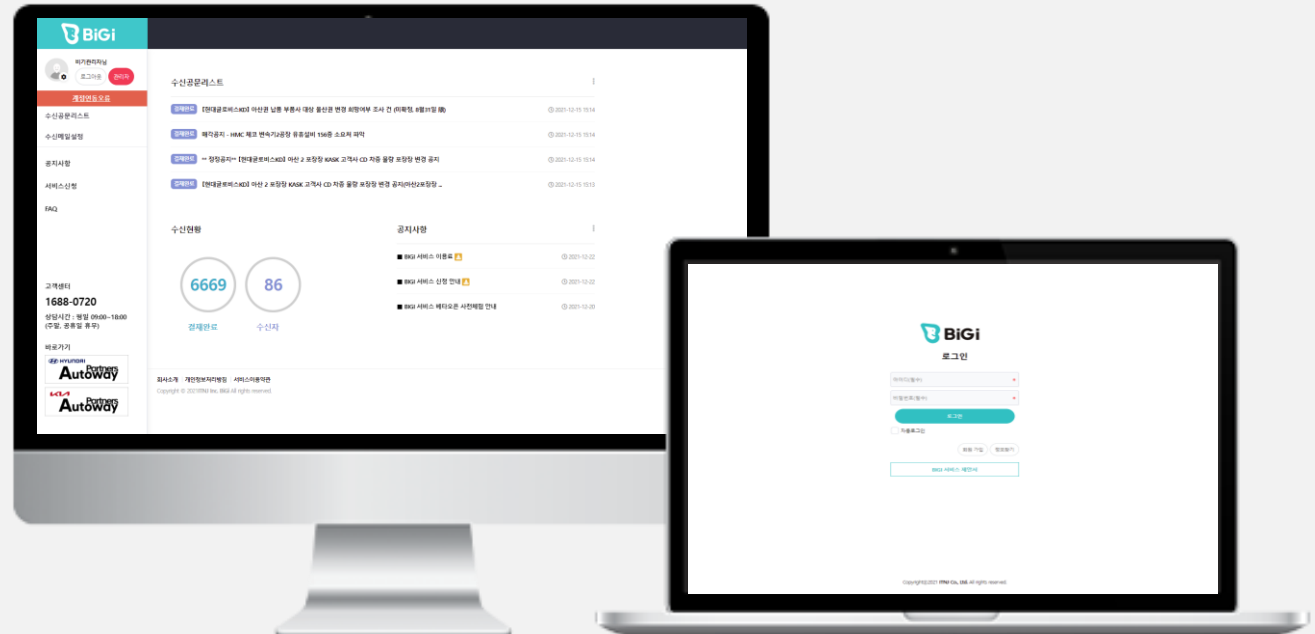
BiGi

비기관리자님
로그아웃 관리자
계정연동오류
수신공문리스트
수신메일설정
공지사항
서비스신청
FAQ

고객센터
1688-0720
상담시간 : 평일 09:00~18:00
(주말, 공휴일 휴무)

바로가기
HYUNDAI Partners Autoway
KIA Partners Autoway

수신공문리스트

결재완료 [현대글로비스KD] 아산권 납품 부품사 대상 물산관 변경 희망여부 조사 건 (미확정, 8월31일 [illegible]) 2021-12-15 15:14
결재완료 폐작공지 - HMC 체코 변속기2공장 유휴설비 156종 소모처 파악 2021-12-15 15:14
결재완료 ** 정정공지** [현대글로비스KD] 아산 2 포장장 KASK 고객사 CD 차종 물량 포장장 변경 공지 2021-12-15 15:14
결재완료 [현대글로비스KD] 아산 2 포장장 KASK 고객사 CD 차종 물량 포장장 변경 공지(아산2포장장 ... 2021-12-15 15:13

수신현황
6669 결재완료
86 수신자

공지사항
BIGI 서비스 이용료 2021-12-22
BIGI 서비스 신청 안내 2021-12-22
BIGI 서비스 베타오픈 사전체험 안내 2021-12-20

회사소개 개인정보처리방침 서비스이용약관
Copyright © 2021 FPM Inc. BIGI All rights reserved.

BiGi
로그인
아이디(필수)
비밀번호(필수)
로그인
자동로그인
회원 가입 찾아보기
BIGI 서비스 제안서
Copyright©2021 FPM Co., Ltd. All rights reserved.